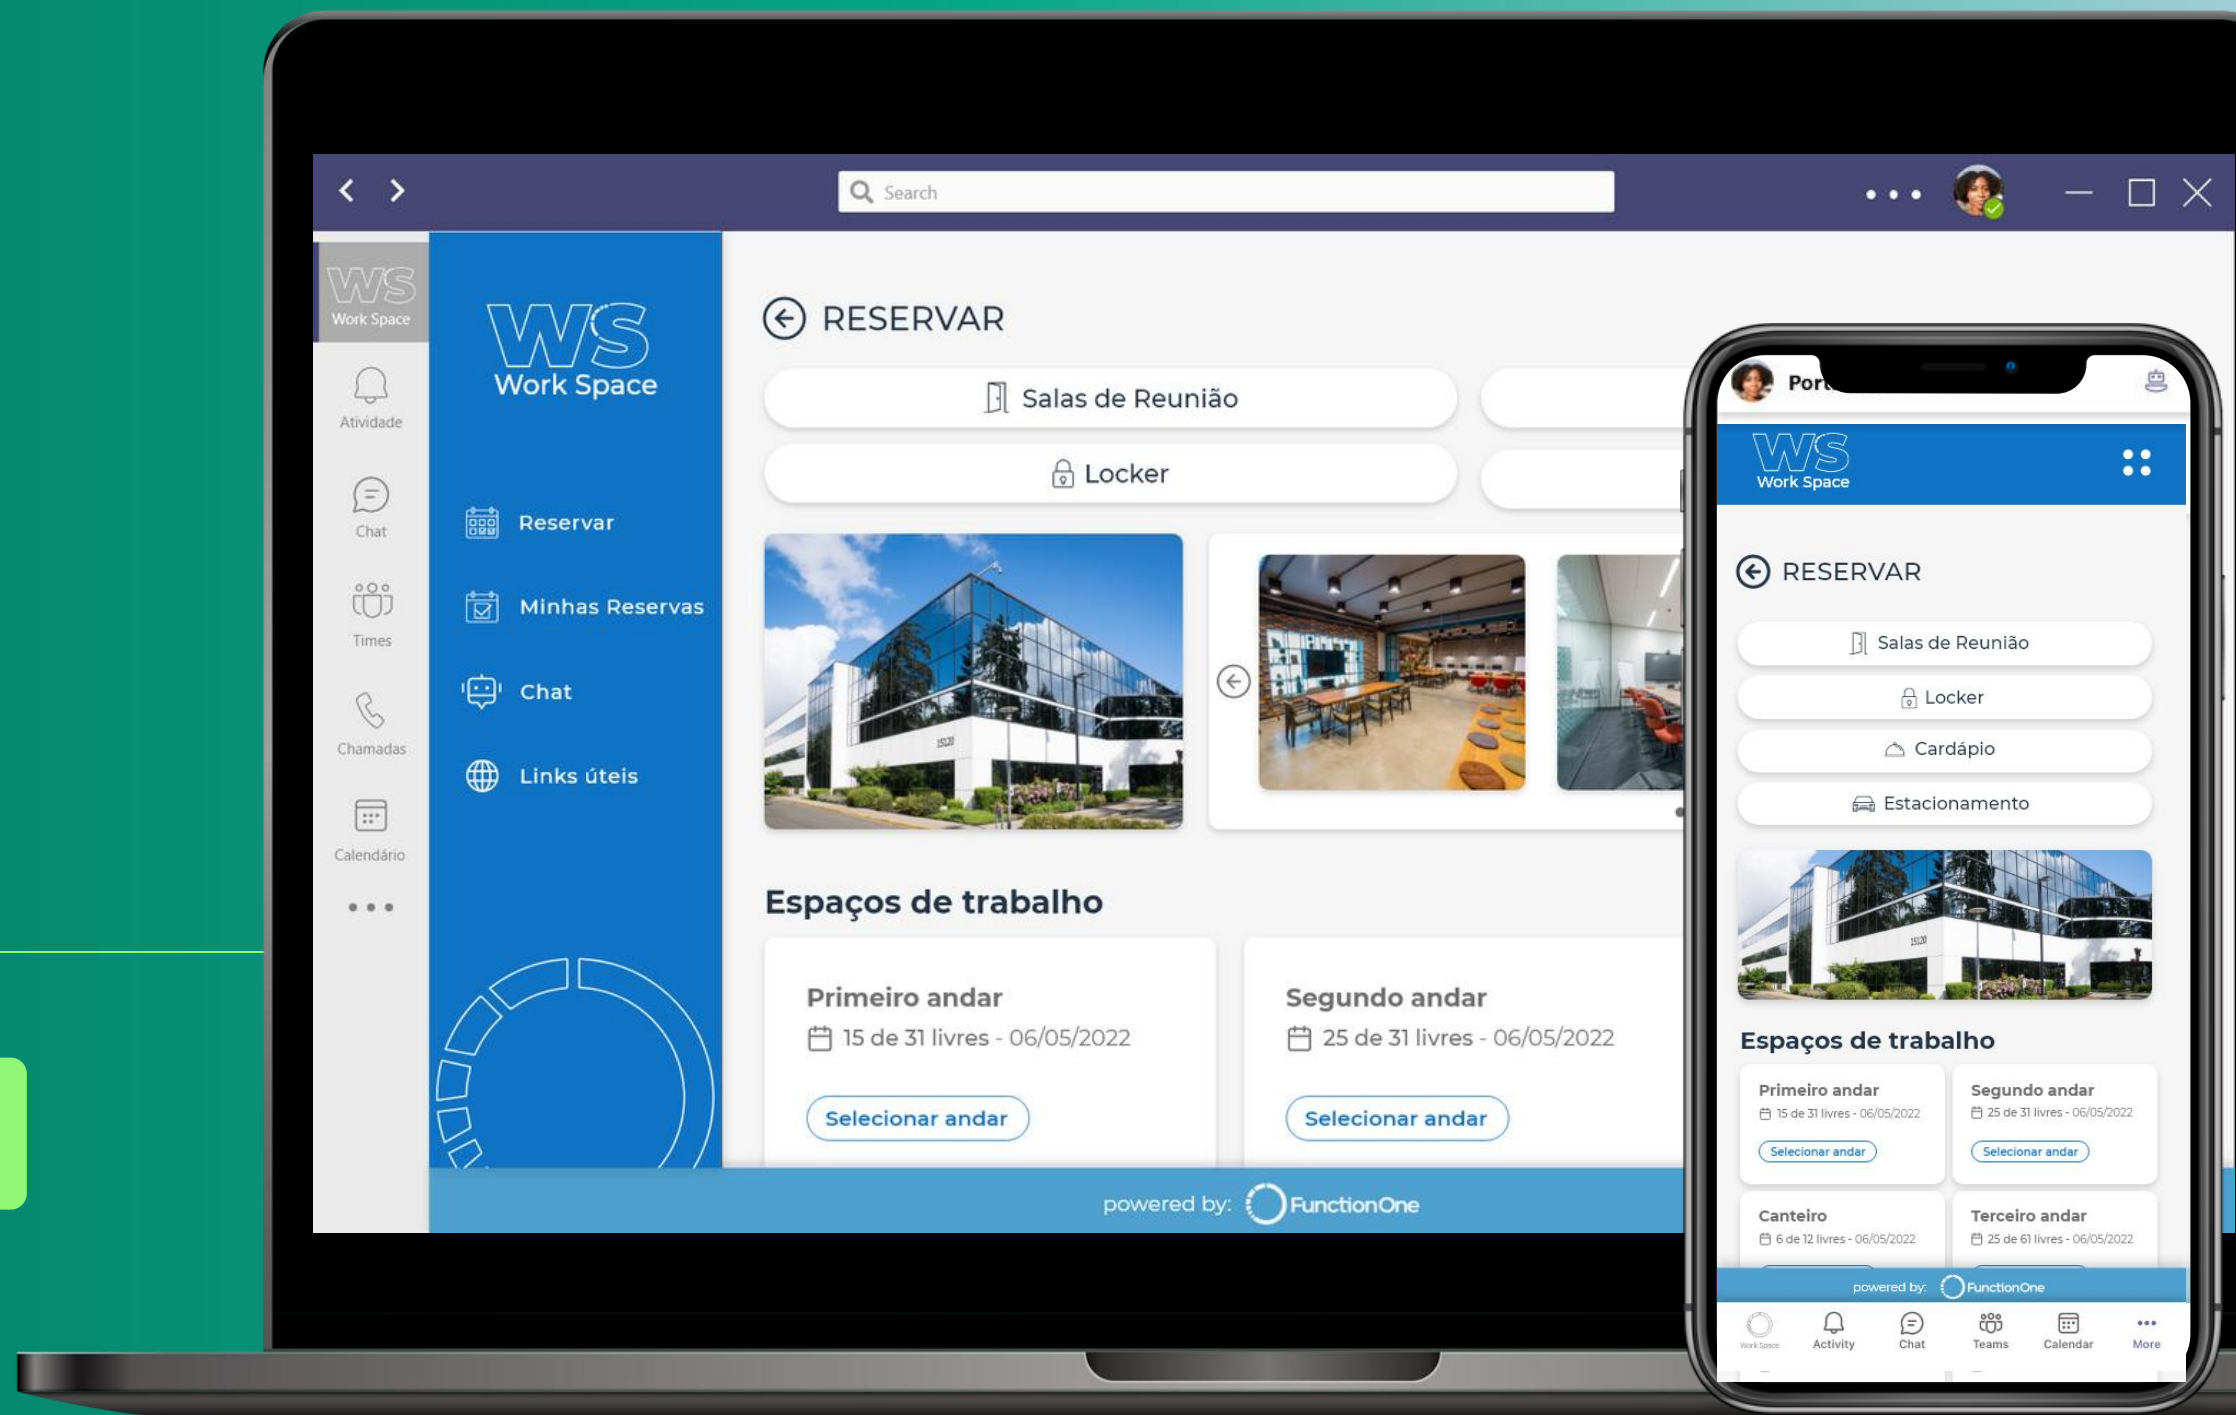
Search

WS
Work Space

Atividade

Chat

Times

Chamadas

Calendário

WS
Work Space

Reservar

Minhas Reservas

Chat

Links úteis

RESERVAR

Salas de Reunião

Locker

Espaços de trabalho

Primeiro andar
15 de 31 livres - 06/05/2022
Selecionar andar

Segundo andar
25 de 31 livres - 06/05/2022
Selecionar andar

powered by: FunctionOne

Por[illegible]

WS
Work Space

RESERVAR

Salas de Reunião

Locker

Cardápio

Estacionamento

Espaços de trabalho

Primeiro andar
15 de 31 livres - 06/05/2022
Selecionar andar

Segundo andar
25 de 31 livres - 06/05/2022
Selecionar andar

Canteiro
6 de 12 livres - 06/05/2022

Terceiro andar
25 de 61 livres - 06/05/2022

powered by: FunctionOne

Work Space
Activity
Chat
Teams
Calendar
More